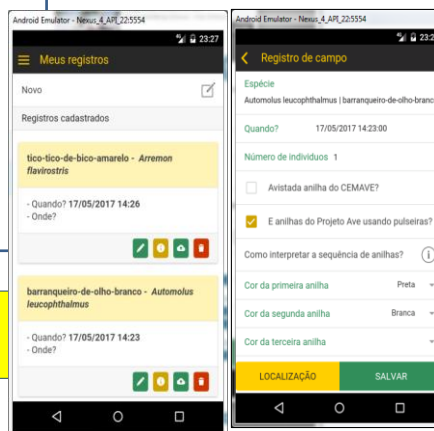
Android Emulator - Nexus_4_API_22:5554

23:27

Meus registros

Novo

Registros cadastrados

tico-tico-de-bico-amarelo - *Arremon flavirostris*

- Quando? 17/05/2017 14:26
- Onde?

barranqueiro-de-olho-branco - *Automolus leucophthalmus*

- Quando? 17/05/2017 14:23
- Onde?

Android Emulator - Nexus_4_API_22:5554

23:27

Registro de campo

Espécie
Automolus leucophthalmus | barranqueiro-de-olho-branco

Quando? 17/05/2017 14:23:00

Número de indivíduos 1

Avistada anilha do CEMAVE?

E anilhas do Projeto Ave usando pulseiras?

Como interpretar a sequência de anilhas?

Cor da primeira anilha Preta

Cor da segunda anilha Branca

Cor da terceira anilha

LOCALIZAÇÃO

SALVAR